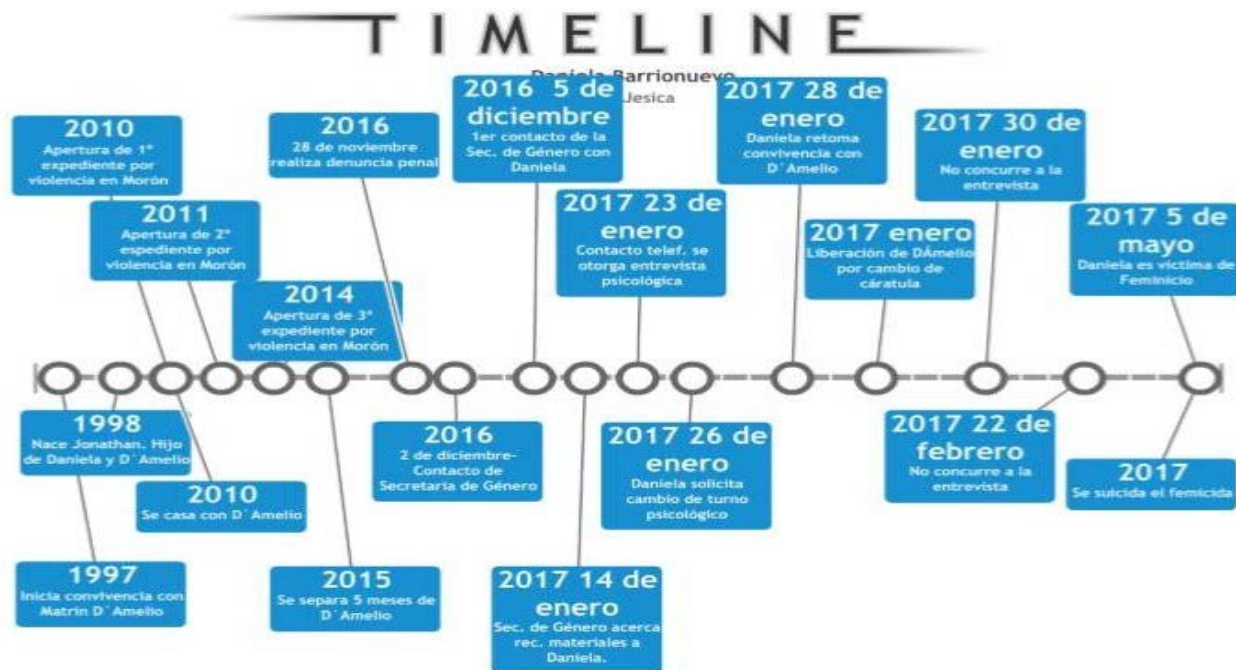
TIMELINE

Daniela Barrionuevo
Jesica

2010
Apertura de 1° expediente por violencia en Morón

2011
Apertura de 2° espediente por violencia en Morón

2014
Apertura de 3° expediente por violencia en Morón

2016
28 de noviembre realiza denuncia penal

2016 5 de diciembre
1er contacto de la Sec. de Género con Daniela

2017 23 de enero
Contacto telef. se otorga entrevista psicológica

2017 28 de enero
Daniela retoma convivencia con D`Amelio

2017 enero
Liberación de DAmelio por cambio de cáratula

2017 30 de enero
No concurre a la entrevista

2017 5 de mayo
Daniela es victima de Feminicio

1998
Nace Jonathan. Hijo de Daniela y D`Amelio

2010
Se casa con D`Amelio

1997
Inicia convivencia con Matrin D`Amelio

2015
Se separa 5 meses de D`Amelio

2016
2 de diciembre- Contacto de Secretaria de Género

2017 14 de enero
Sec. de Género acerca rec. materiales a Daniela.

2017 26 de enero
Daniela solicita cambio de turno psicológico

2017 22 de febrero
No concurre a la entrevista

2017
Se suicida el femicida